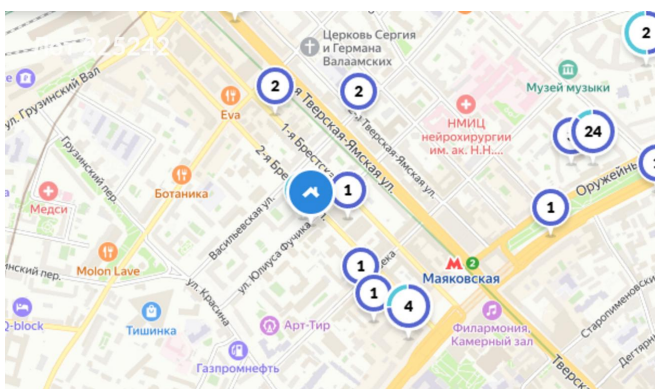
25242
Церковь Сергия и Германа Валаамских
2
ул. Грузинский Вал
2
2
Музей музыки
Eva
1-я Тверская-Ямская ул.
1-я Брестская
НМИЦ нейрохирургии им. ак. Н.Н....
24
Грузинский пер.
2-я Брестская
Медси
Ботаника
1
Оружейный
Васильевская ул.
1
ул. Юлиуса Фучика
Molon Lave
1
Маяковская
2
ул. Красина
1
4
Q-block
Тишинка
Арт-Тир
Филармония. Камерный зал
Газпромнефть
Старопименовский
Тверская
Дегтярный